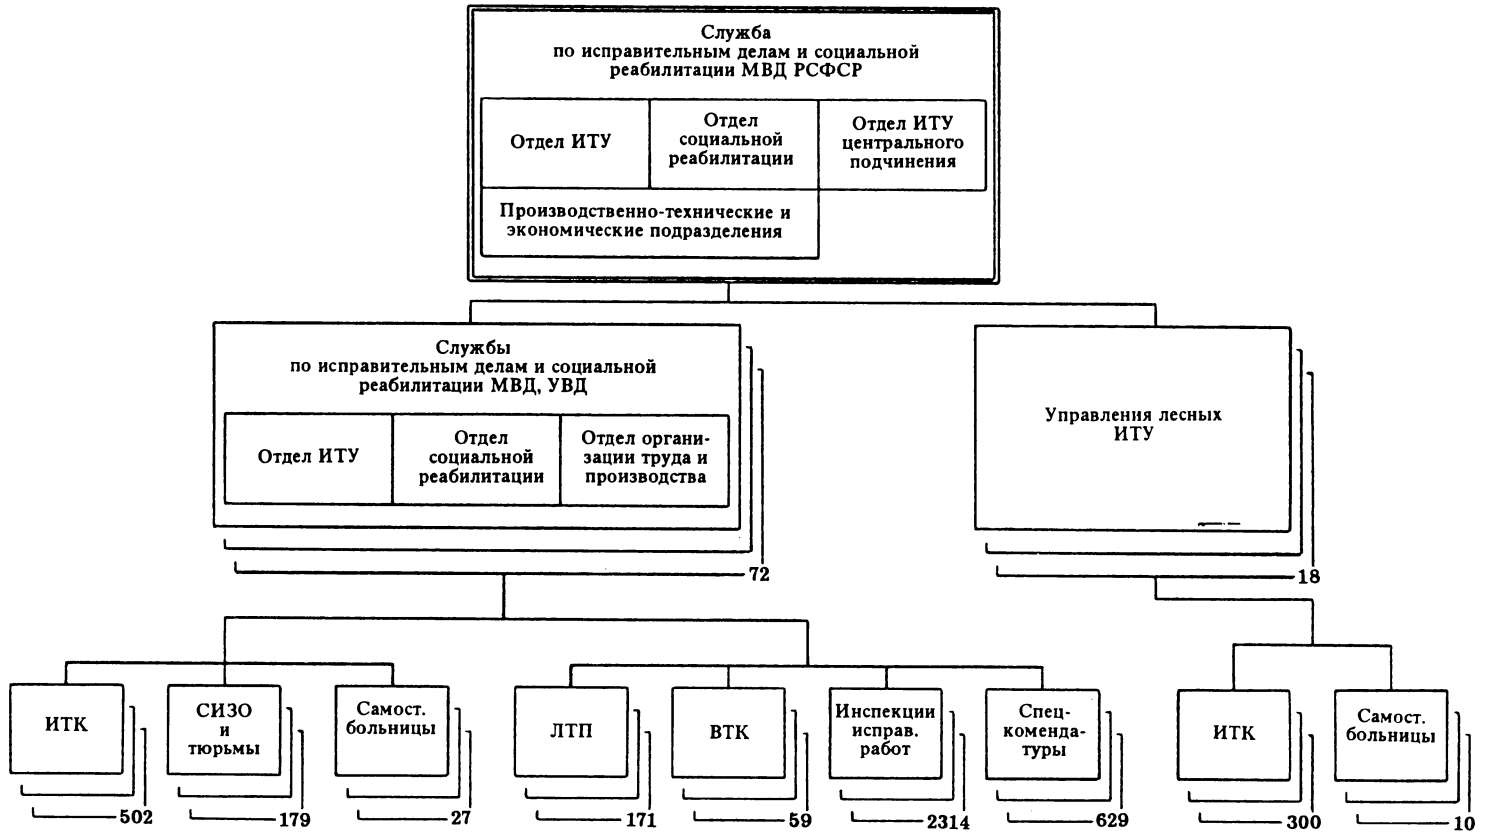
Служба по исправительным делам и социальной реабилитации МВД РСФСР

Отдел ИТУ

Отдел социальной реабилитации

Отдел ИТУ центрального подчинения

Производственно-технические и экономические подразделения

Службы по исправительным делам и социальной реабилитации МВД, УВД

Отдел ИТУ

Отдел социальной реабилитации

Отдел организации труда и производства

72

Управления лесных ИТУ

18

ИТК

502

СИЗО и тюрьмы

179

Самост. больницы

27

ЛТП

171

ВТК

59

Инспекции исправ. работ

2314

Спецкомендатуры

629

ИТК

300

Самост. больницы

10